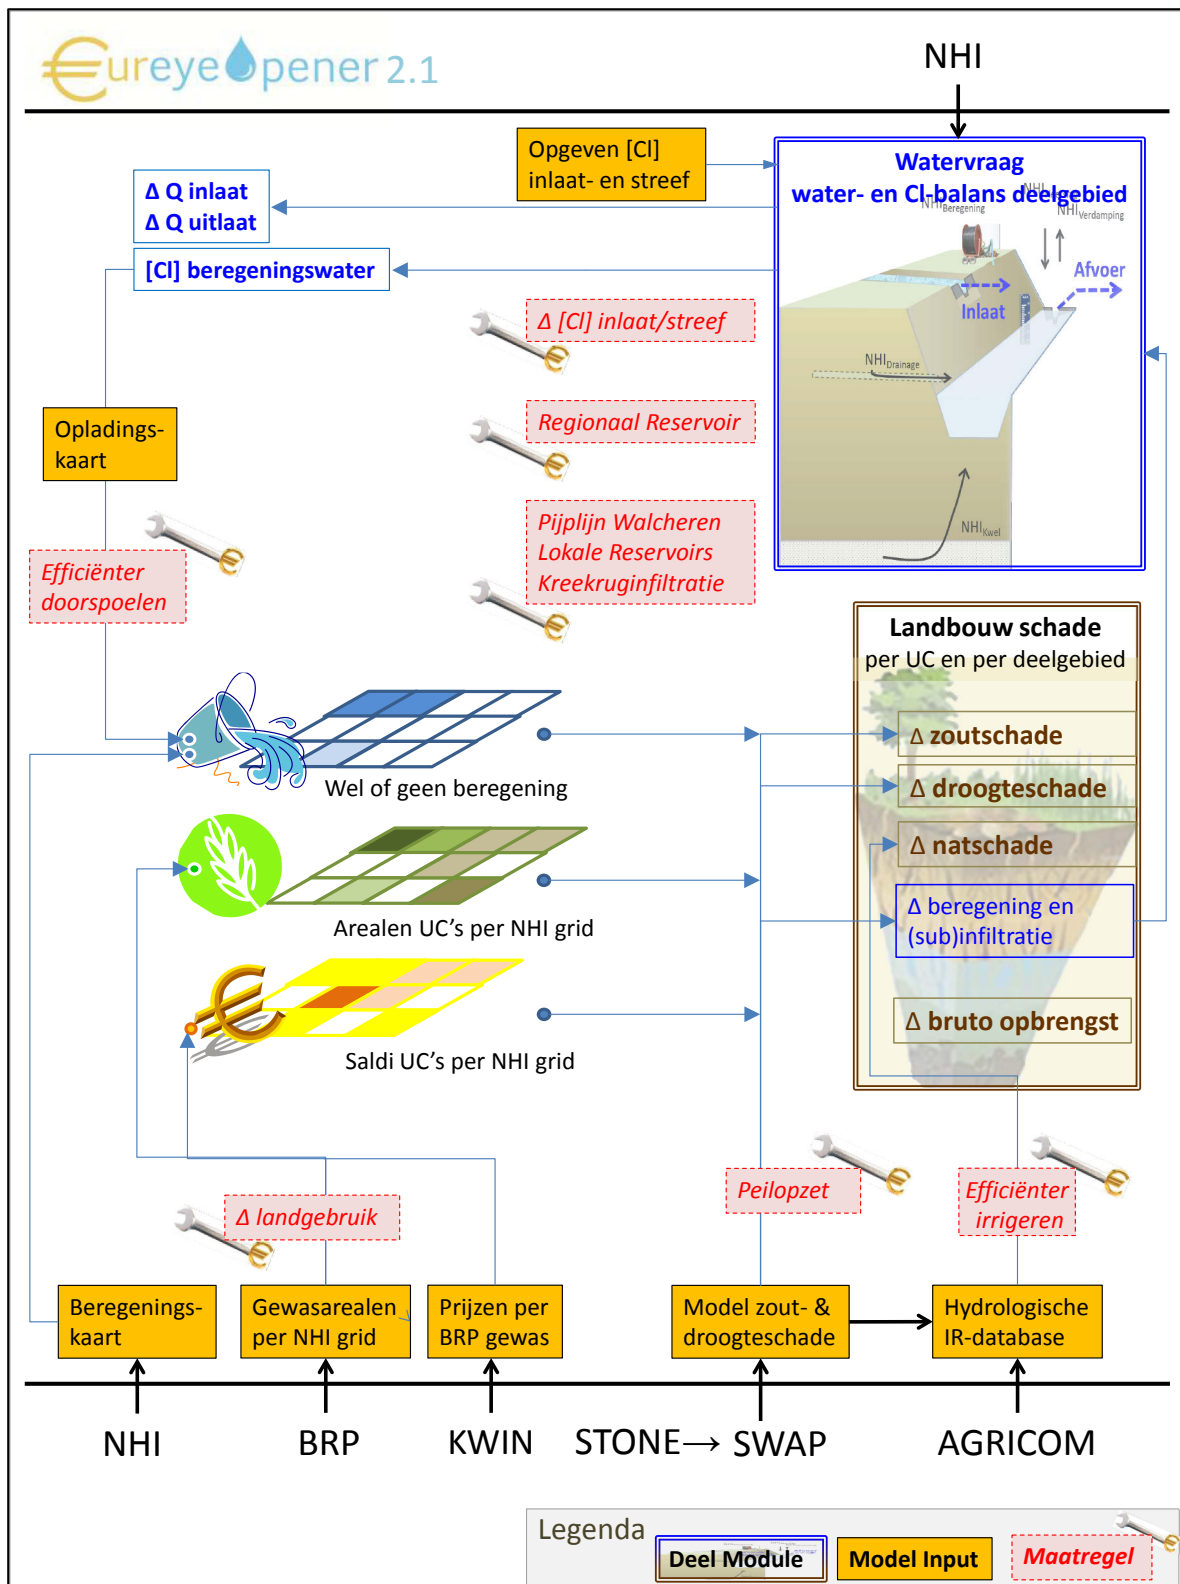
€ureyeOpener 2.1

NHI

Opgeven [Cl] inlaat- en streef

Watervraag water- en Cl-balans deelgebied

NHI Beregening

NHI Verdamping

Afvoer

Inlaat

NHI Drainage

NHI Kwel

Δ Q inlaat
Δ Q uitlaat

[Cl] beregeningswater

Δ [Cl] inlaat/streef

Regionaal Reservoir

Pijplijn Walcheren
Lokale Reservoirs
Kreekruginfiltratie

Oplading­skaart

Efficiënter doorspoelen

Landbouw schade
per UC en per deelgebied

Δ zoutschade

Δ droogteschade

Δ natschade

Δ beregening en (sub)infiltratie

Δ bruto opbrengst

Wel of geen beregening

Arealen UC's per NHI grid

Saldi UC's per NHI grid

Δ landgebruik

Peilopzet

Efficiënter irrigeren

Beregenings-kaart

Gewasarealen per NHI grid

Prijzen per BRP gewas

Model zout- & droogteschade

Hydrologische IR-database

NHI

BRP

KWIN

STONE⟶ SWAP

AGRICOM

Legenda

Deel Module

Model Input

Maatregel